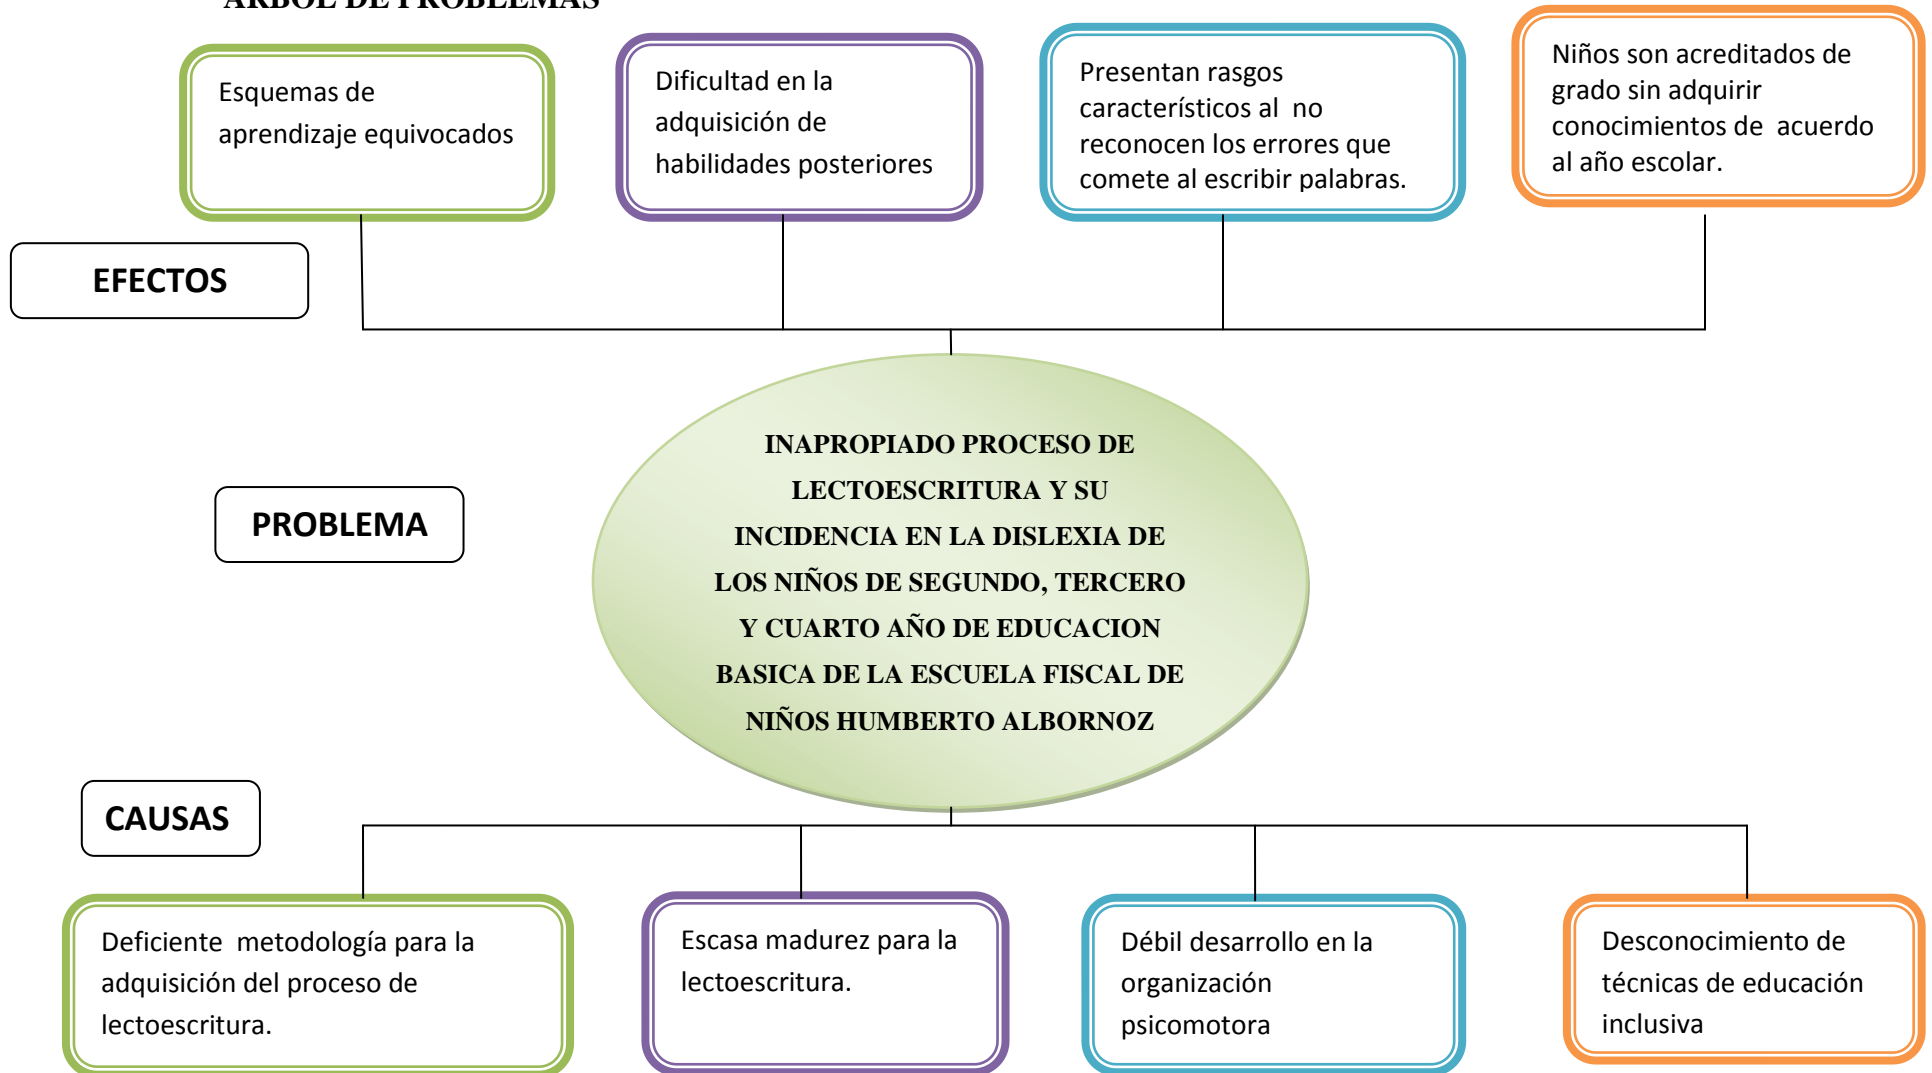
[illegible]

Esquemas de aprendizaje equivocados

Dificultad en la adquisición de habilidades posteriores

Presentan rasgos característicos al no reconocen los errores que comete al escribir palabras.

Niños son acreditados de grado sin adquirir conocimientos de acuerdo al año escolar.

EFECTOS

PROBLEMA

INAPROPIADO PROCESO DE LECTOESCRITURA Y SU INCIDENCIA EN LA DISLEXIA DE LOS NIÑOS DE SEGUNDO, TERCERO Y CUARTO AÑO DE EDUCACION BASICA DE LA ESCUELA FISCAL DE NIÑOS HUMBERTO ALBORNOZ

CAUSAS

Deficiente metodología para la adquisición del proceso de lectoescritura.

Escasa madurez para la lectoescritura.

Débil desarrollo en la organización psicomotora

Desconocimiento de técnicas de educación inclusiva